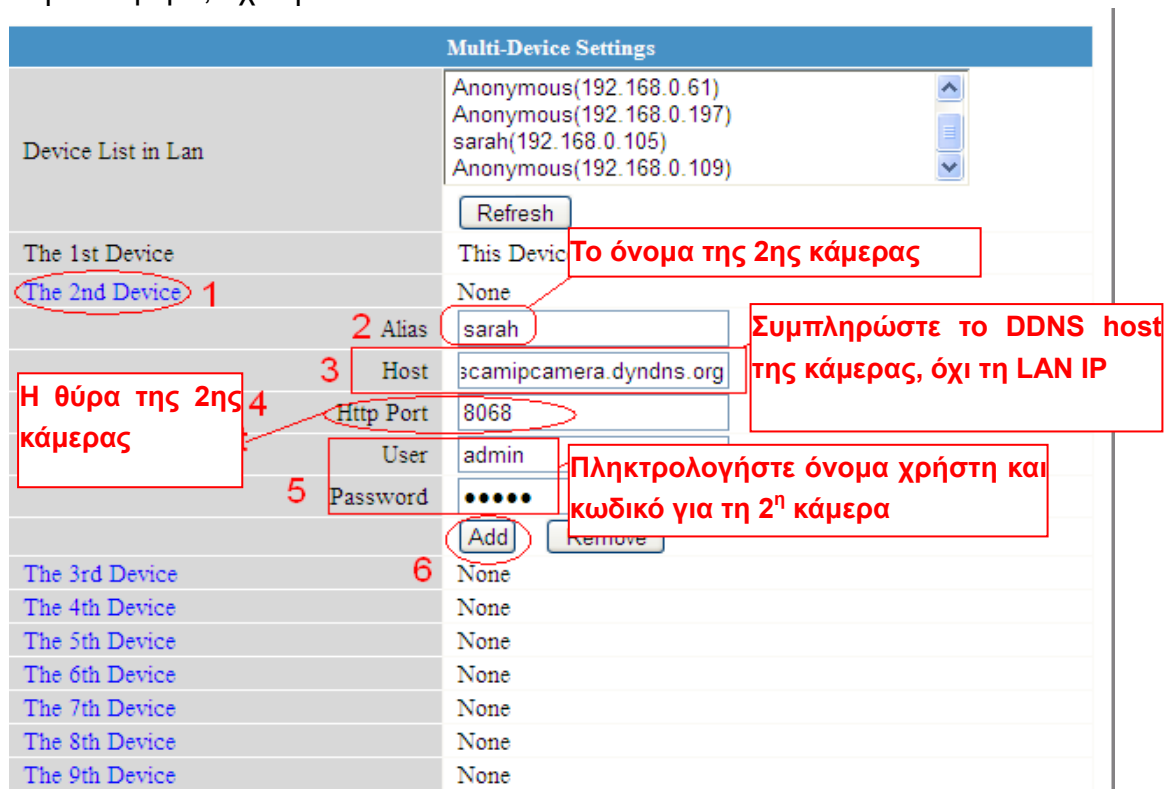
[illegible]

Multi-Device Settings

Device List in Lan

Anonymous(192.168.0.61)
Anonymous(192.168.0.197)
sarah(192.168.0.105)
Anonymous(192.168.0.109)

Refresh

The 1st Device — This Devic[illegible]

Το όνομα της 2ης κάμερας

The 2nd Device 1 — None

2 Alias — sarah

Συμπληρώστε το DDNS host της κάμερας, όχι τη LAN IP

3 Host — scamipcamera.dyndns.org

Η θύρα της 2ης κάμερας

4 Http Port — 8068

User — admin

Πληκτρολογήστε όνομα χρήστη και κωδικό για τη $2^η$ κάμερα

5 Password — •••••

Add — Remove

6

| | |
|---|---|
| The 3rd Device | None |
| The 4th Device | None |
| The 5th Device | None |
| The 6th Device | None |
| The 7th Device | None |
| The 8th Device | None |
| The 9th Device | None |